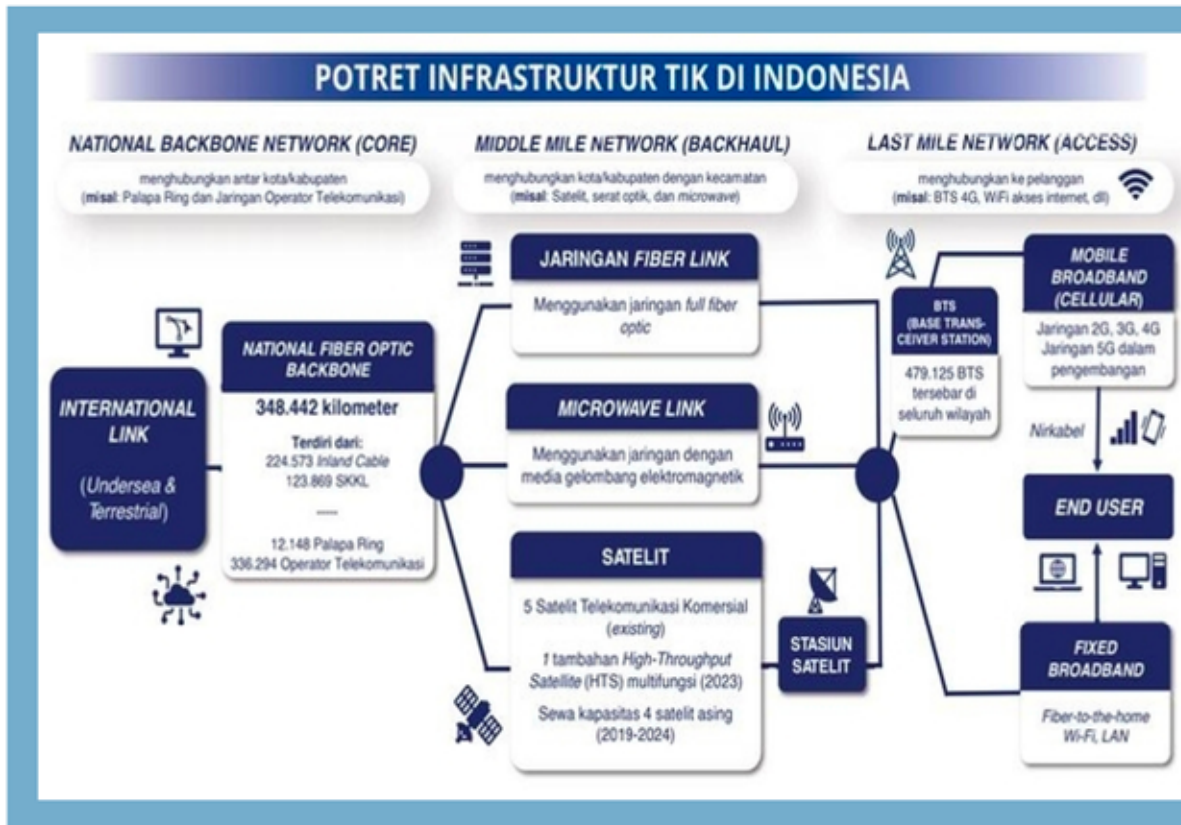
POTRET INFRASTRUKTUR TIK DI INDONESIA

NATIONAL BACKBONE NETWORK (CORE)

menghubungkan antar kota/kabupaten (misal: Palapa Ring dan Jaringan Operator Telekomunikasi)

MIDDLE MILE NETWORK (BACKHAUL)

menghubungkan kota/kabupaten dengan kecamatan (misal: Satelit, serat optik, dan microwave)

LAST MILE NETWORK (ACCESS)

menghubungkan ke pelanggan (misal: BTS 4G, WiFi akses internet, dll)

INTERNATIONAL LINK

(Undersea & Terrestrial)

NATIONAL FIBER OPTIC BACKBONE

348.442 kilometer

Terdiri dari:
224.573 Inland Cable
123.869 SKKL

—

12.148 Palapa Ring
336.294 Operator Telekomunikasi

JARINGAN FIBER LINK

Menggunakan jaringan full fiber optic

MICROWAVE LINK

Menggunakan jaringan dengan media gelombang elektromagnetik

SATELIT

5 Satelit Telekomunikasi Komersial (existing)

1 tambahan High-Throughput Satellite (HTS) multifungsi (2023)

Sewa kapasitas 4 satelit asing (2019-2024)

STASIUN SATELIT

BTS (BASE TRANS-CEIVER STATION)

479.125 BTS tersebar di seluruh wilayah

MOBILE BROADBAND (CELLULAR)

Jaringan 2G, 3G, 4G
Jaringan 5G dalam pengembangan

Nirkabel

END USER

FIXED BROADBAND

Fiber-to-the-home
Wi-Fi, LAN